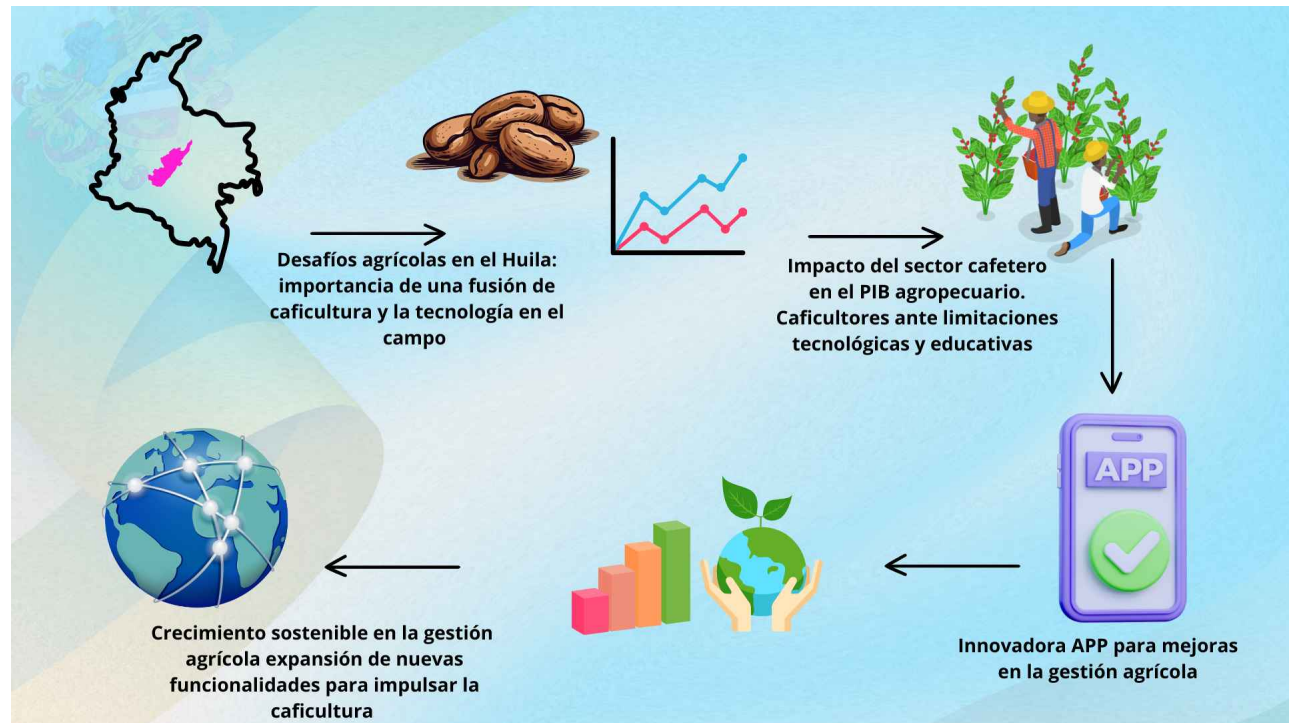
Desafíos agrícolas en el Huila: importancia de una fusión de caficultura y la tecnología en el campo

Impacto del sector cafetero en el PIB agropecuario. Caficultores ante limitaciones tecnológicas y educativas

APP

Innovadora APP para mejoras en la gestión agrícola

Crecimiento sostenible en la gestión agrícola expansión de nuevas funcionalidades para impulsar la caficultura